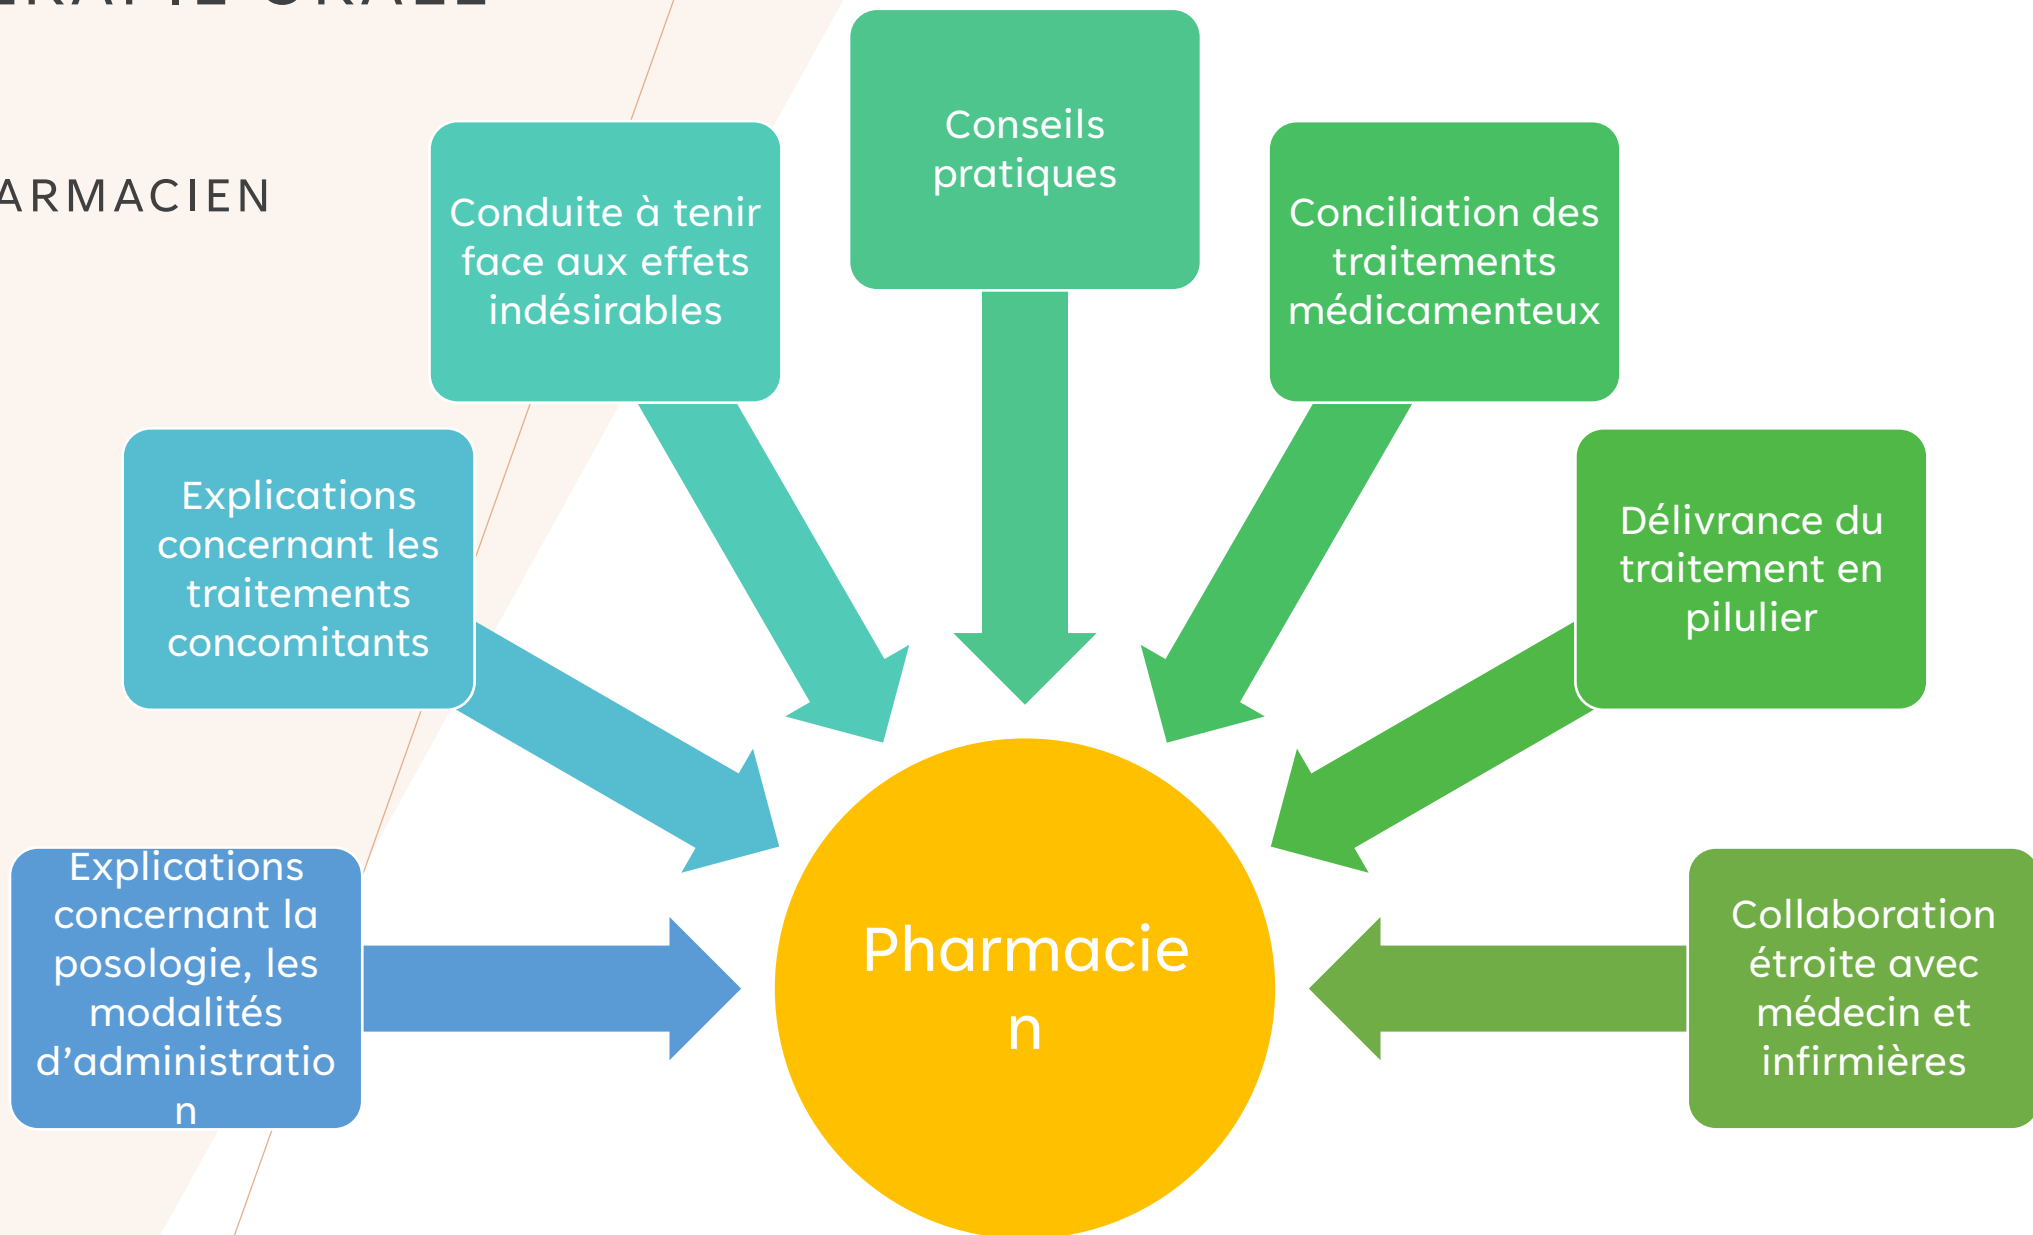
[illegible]RAPIE ORALE

ARMACIEN

Conduite à tenir face aux effets indésirables

Conseils pratiques

Conciliation des traitements médicamenteux

Explications concernant les traitements concomitants

Délivrance du traitement en pilulier

Explications concernant la posologie, les modalités d'administratio n

Pharmacie n

Collaboration étroite avec médecin et infirmières